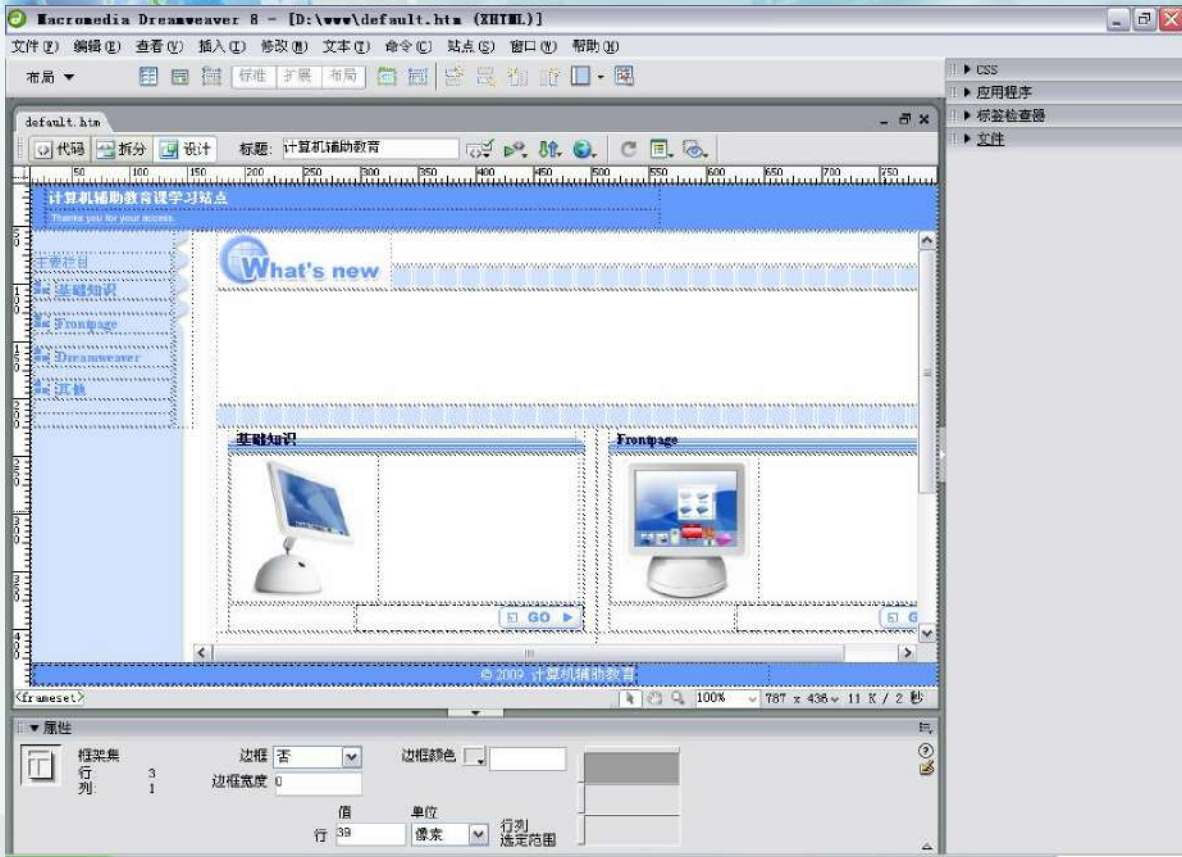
Macromedia Dreamweaver 8 - [D:\www\default.htm (XHTML)]

文件(F) 编辑(E) 查看(V) 插入(I) 修改(M) 文本(T) 命令(C) 站点(S) 窗口(W) 帮助(H)

布局 ▼ 标准 扩展 布局

▶ CSS
▶ 应用程序
▶ 标签检查器
▶ 文件

default.htm

代码 拆分 设计 标题: 计算机辅助教育

50 100 150 200 250 300 350 400 450 500 550 600 650 700 750

计算机辅助教育课学习站点
Thanks you for your access.

主要栏目
基础知识
Frontpage
Dreamweaver
其他

What's new

基础知识
Frontpage

GO

© 2009 计算机辅助教育

<frameset>

100% 787 x 436 11 K / 2 秒

▼ 属性

框架集
行 3
列: 1

边框 否
边框颜色
边框宽度 0

值
单位
行 39 像素
行列
选定范围